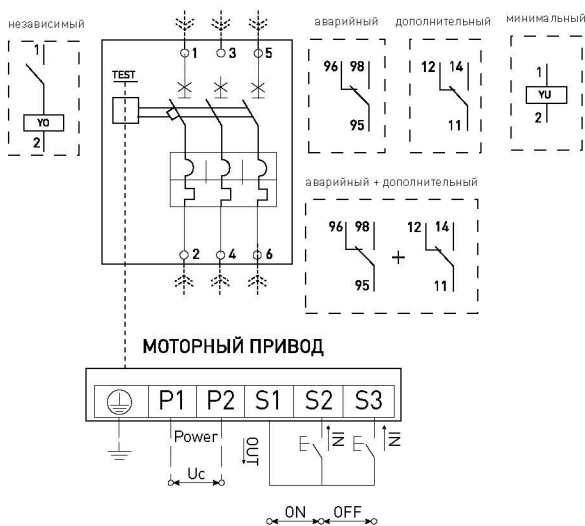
независимый

1

YO

2

1 3 5

TEST

2 4 6

аварийный

96 98

95

дополнительный

12 14

11

минимальный

1

YU

2

аварийный + дополнительный

96 98

95

+

12 14

11

МОТОРНЫЙ ПРИВОД

| | P1 | P2 | S1 | S2 | S3 |
|---|---|---|---|---|---|

Power

Uc

OUT

IN

IN

ON OFF